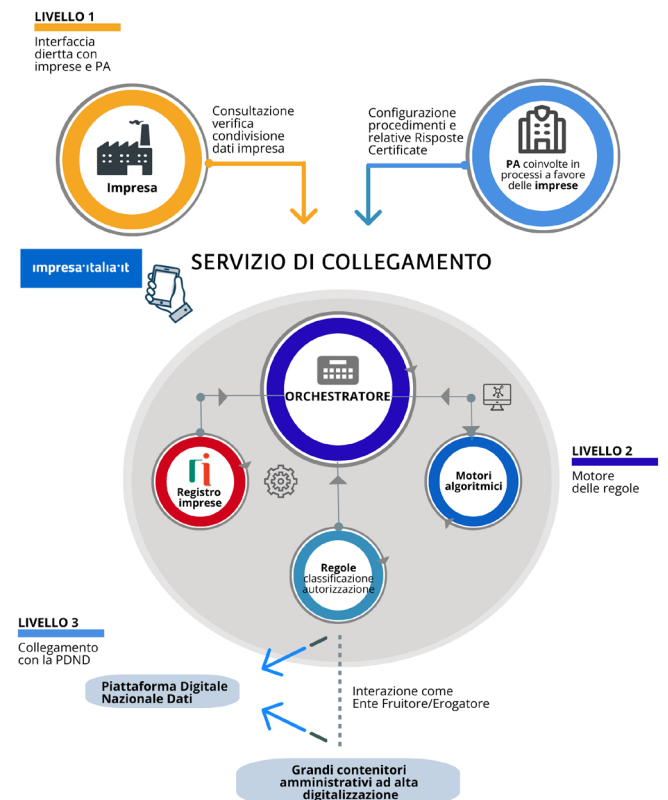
LIVELLO 1
Interfaccia diertta con imprese e PA

Impresa

Consultazione verifica condivisione dati impresa

Configurazione procedimenti e relative Risposte Certificate

PA coinvolte in processi a favore delle imprese

impresa·italia·it

SERVIZIO DI COLLEGAMENTO

ORCHESTRATORE

Registro imprese

Motori algoritmici

LIVELLO 2
Motore delle regole

Regole classificazione autorizzazione

LIVELLO 3
Collegamento con la PDND

Piattaforma Digitale Nazionale Dati

Interazione come Ente Fruitore/Erogatore

Grandi contenitori amministrativi ad alta digitalizzazione